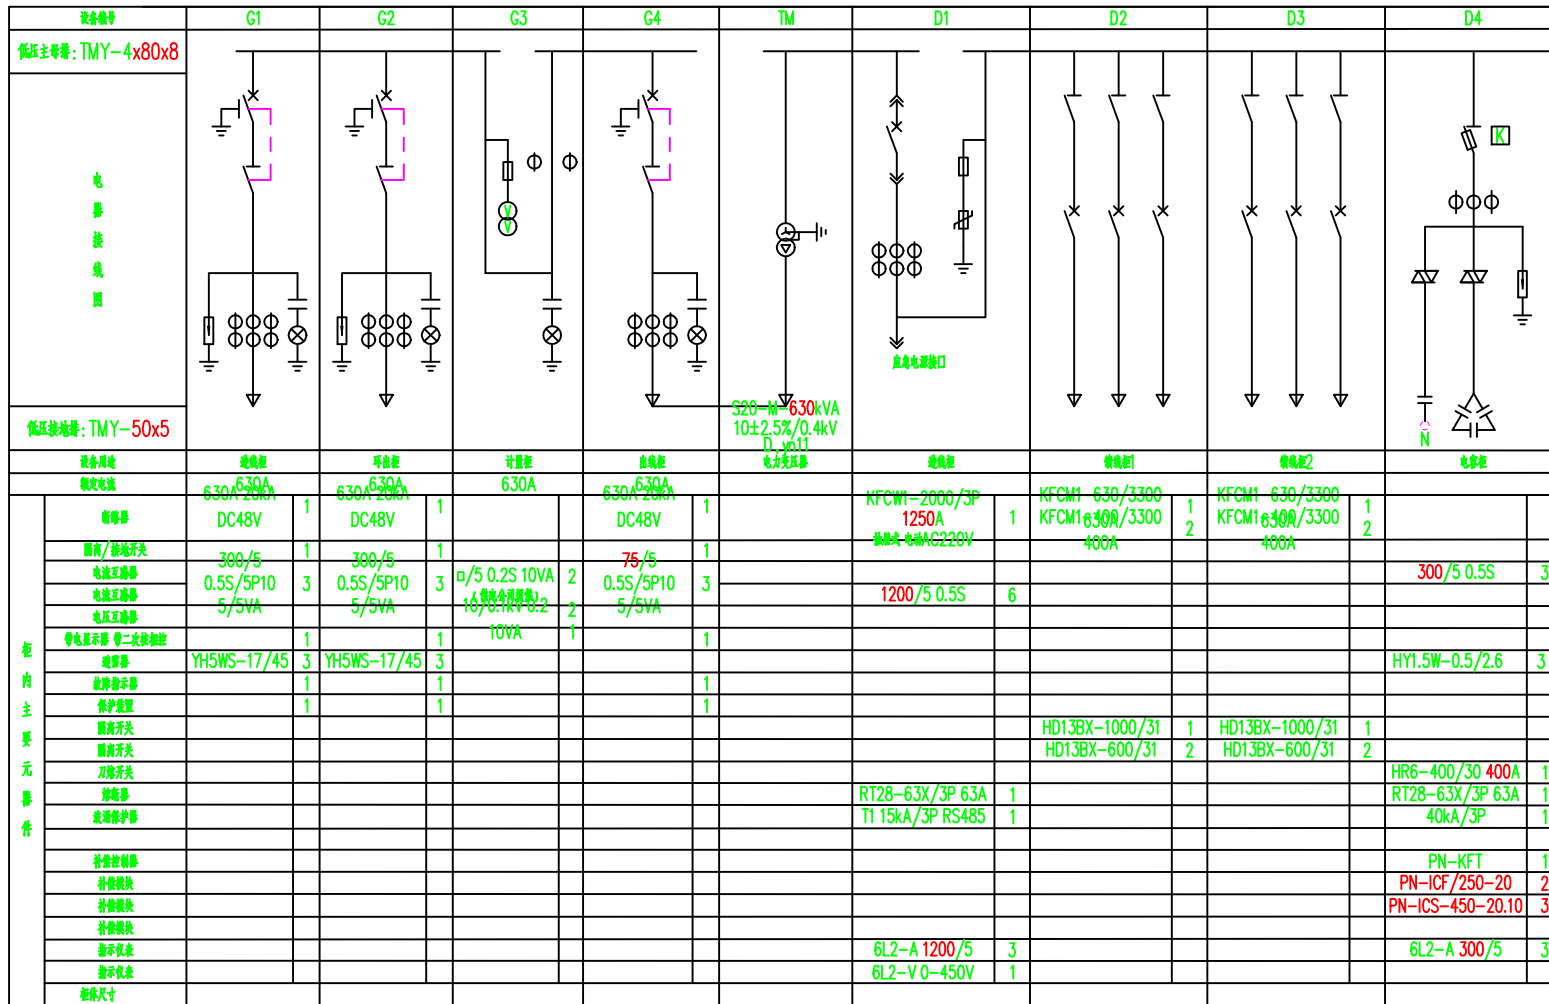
| 设备编号 | G1 | | G2 | | G3 | | G4 | | TM | D1 | | D2 | | D3 | | D4 | |
|---|---|---|---|---|---|---|---|---|---|---|---|---|---|---|---|---|---|
| 低压主母排:TMY-4x80x8 | | | | | | | | | | | | | | | | | |
| 电器接线图 | | | | | | | | | S20-M-630kVA 10±2.5%/0.4kV D,yn11 | 应急电源接口 | | | | | | N | |
| 低压接地排:TMY-50x5 | | | | | | | | | | | | | | | | | |
| 设备用途 | 进线柜 | | 母联柜 | | 计量柜 | | 出线柜 | | 电力变压器 | 进线柜 | | 馈线柜1 | | 馈线柜2 | | 电容柜 | |
| 额定电流 | 630A 20kA | | 630A 20kA | | 630A | | 630A 20kA | | | | | | | | | | |
| 断路器 | DC48V | 1 | DC48V | 1 | | | DC48V | 1 | | KFCW1-2000/3P 1250A 操作电源AC220V | 1 | KFCM1-630/3300 KFCM1-400/3300 630A 400A | 1 2 | KFCM1-630/3300 KFCM1-400/3300 630A 400A | 1 2 | | |
| 隔离/接地开关 | | 1 | | 1 | | | | 1 | | | | | | | | | |
| 电流互感器 | 300/5 0.5S/5P10 5/5VA | 3 | 300/5 0.5S/5P10 5/5VA | 3 | □/5 0.2S 10VA | 2 | 75/5 0.5S/5P10 5/5VA | 3 | | | | | | | | 300/5 0.5S | 3 |
| 电流互感器 | | | | | (供电公司提供) | | | | | 1200/5 0.5S | 6 | | | | | | |
| 电压互感器 | | | | | 10/0.1kV 0.2 10VA | 2 1 | | | | | | | | | | | |
| 带电显示器 带二次核相孔 | | 1 | | 1 | | | | 1 | | | | | | | | | |
| 避雷器 | YH5WS-17/45 | 3 | YH5WS-17/45 | 3 | | | | | | | | | | | | HY1.5W-0.5/2.6 | 3 |
| 故障指示器 | | 1 | | 1 | | | | 1 | | | | | | | | | |
| 保护装置 | | 1 | | 1 | | | | 1 | | | | | | | | | |
| 隔离开关 | | | | | | | | | | | | HD13BX-1000/31 | 1 | HD13BX-1000/31 | 1 | | |
| 隔离开关 | | | | | | | | | | | | HD13BX-600/31 | 2 | HD13BX-600/31 | 2 | | |
| 刀熔开关 | | | | | | | | | | | | | | | | HR6-400/30 400A | 1 |
| 熔断器 | | | | | | | | | | RT28-63X/3P 63A | 1 | | | | | RT28-63X/3P 63A | 1 |
| 浪涌保护器 | | | | | | | | | | T1 15kA/3P RS485 | 1 | | | | | 40kA/3P | 1 |
| | | | | | | | | | | | | | | | | | |
| 补偿控制器 | | | | | | | | | | | | | | | | PN-KFT | 1 |
| 补偿模块 | | | | | | | | | | | | | | | | PN-ICF/250-20 | 2 |
| 补偿模块 | | | | | | | | | | | | | | | | PN-ICS-450-20.10 | 3 |
| 补偿模块 | | | | | | | | | | | | | | | | | |
| 指示仪表 | | | | | | | | | | 6L2-A 1200/5 | 3 | | | | | 6L2-A 300/5 | 3 |
| 指示仪表 | | | | | | | | | | 6L2-V 0-450V | 1 | | | | | | |
| 柜体尺寸 | | | | | | | | | | | | | | | | | |

柜内主要元器件